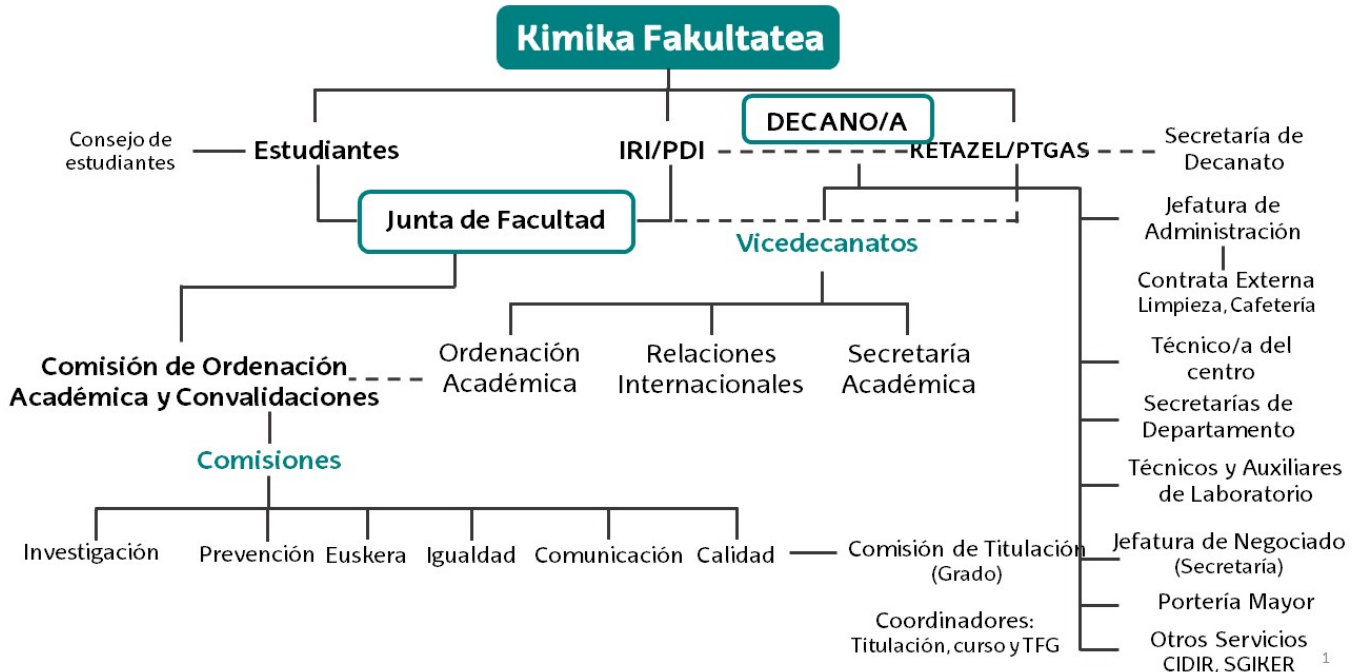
Kimika Fakultatea

DECANO/A

Consejo de estudiantes

Estudiantes

IRI/PDI

RETAZEL/PTGAS

Secretaría de Decanato

Junta de Facultad

Vicedecanatos

Jefatura de Administración

Contrata Externa
Limpieza, Cafetería

Comisión de Ordenación Académica y Convalidaciones

Ordenación Académica

Relaciones Internacionales

Secretaría Académica

Técnico/a del centro

Secretarías de Departamento

Comisiones

Técnicos y Auxiliares de Laboratorio

Investigación

Prevención

Euskera

Igualdad

Comunicación

Calidad

Comisión de Titulación
(Grado)

Jefatura de Negociado
(Secretaría)

Coordinadores:
Titulación, curso y TFG

Portería Mayor

Otros Servicios
CIDIR, SGIKER

1